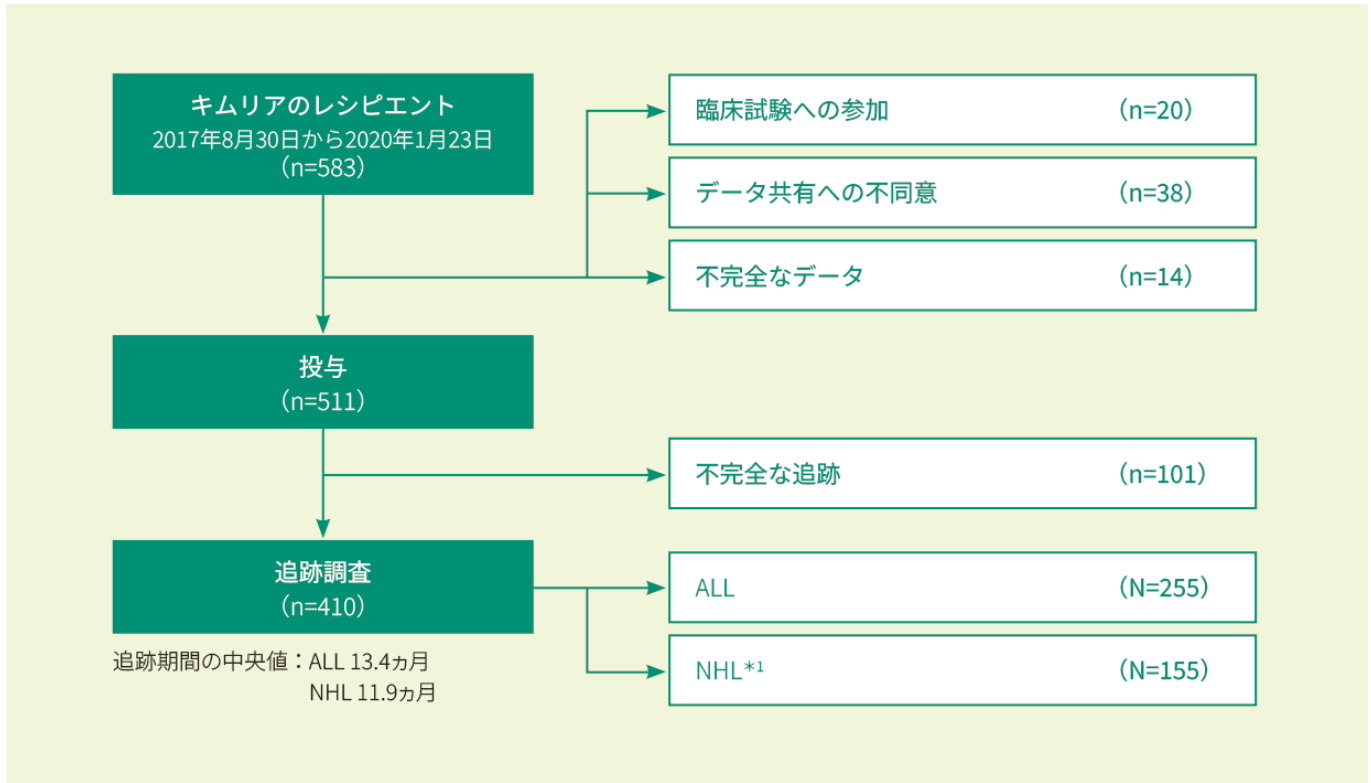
キムリアのレシピエント
2017年8月30日から2020年1月23日
（n=583）

臨床試験への参加 （n=20）

データ共有への不同意 （n=38）

不完全なデータ （n=14）

投与
（n=511）

不完全な追跡 （n=101）

追跡調査
（n=410）

追跡期間の中央値：ALL 13.4ヵ月
NHL 11.9ヵ月

ALL （N=255）

NHL*¹ （N=155）